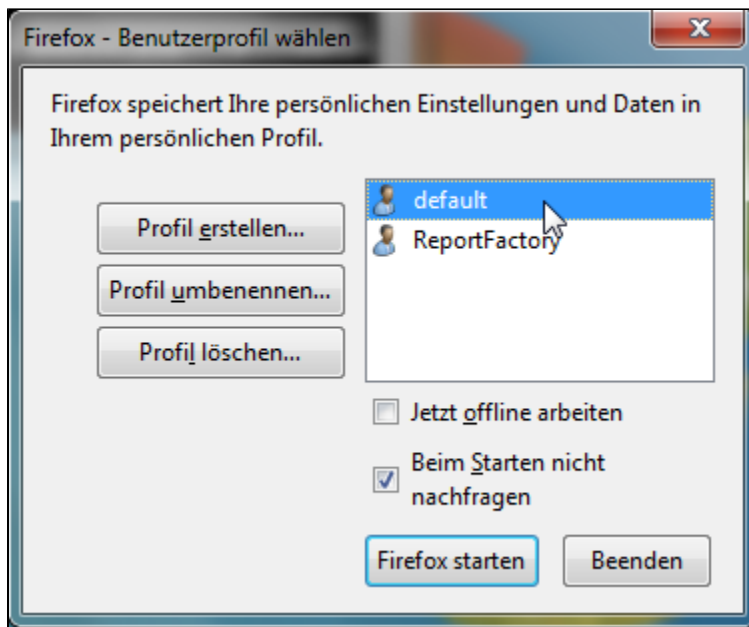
Firefox - Benutzerprofil wählen

x

Firefox speichert Ihre persönlichen Einstellungen und Daten in Ihrem persönlichen Profil.

Profil erstellen...

Profil umbenennen...

Profil löschen...

default

ReportFactory

Jetzt offline arbeiten

Beim Starten nicht nachfragen

Firefox starten

Beenden